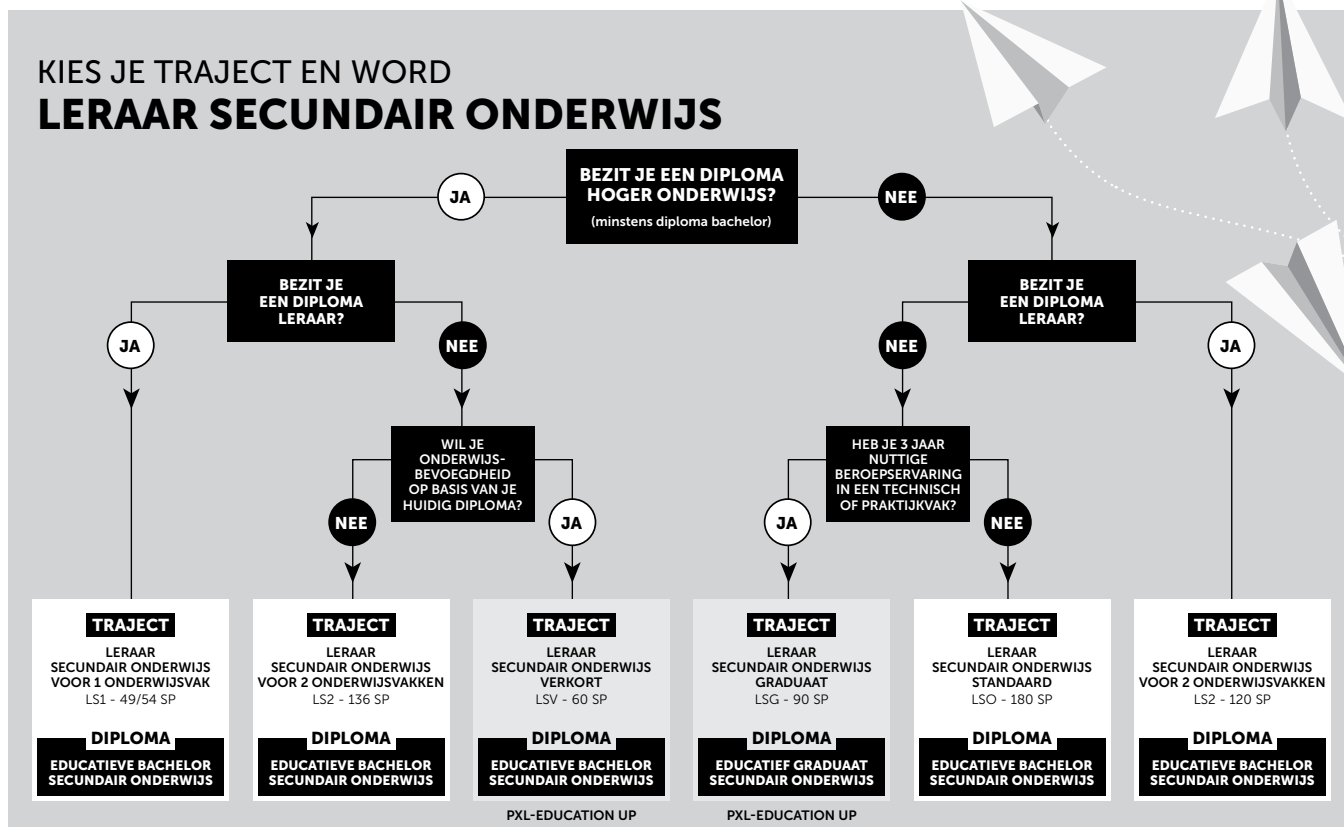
KIES JE TRAJECT EN WORD
**LERAAR SECUNDAIR ONDERWIJS**

BEZIT JE EEN DIPLOMA HOGER ONDERWIJS?
(minstens diploma bachelor)

JA

NEE

BEZIT JE EEN DIPLOMA LERAAR?

JA

NEE

WIL JE ONDERWIJS-BEVOEGDHEID OP BASIS VAN JE HUIDIG DIPLOMA?

NEE

JA

BEZIT JE EEN DIPLOMA LERAAR?

NEE

JA

HEB JE 3 JAAR NUTTIGE BEROEPSERVARING IN EEN TECHNISCH OF PRAKTIJKVAK?

JA

NEE

TRAJECT
LERAAR SECUNDAIR ONDERWIJS VOOR 1 ONDERWIJSVAK
LS1 - 49/54 SP
DIPLOMA
EDUCATIEVE BACHELOR SECUNDAIR ONDERWIJS

TRAJECT
LERAAR SECUNDAIR ONDERWIJS VOOR 2 ONDERWIJSVAKKEN
LS2 - 136 SP
DIPLOMA
EDUCATIEVE BACHELOR SECUNDAIR ONDERWIJS

TRAJECT
LERAAR SECUNDAIR ONDERWIJS VERKORT
LSV - 60 SP
DIPLOMA
EDUCATIEVE BACHELOR SECUNDAIR ONDERWIJS
PXL-EDUCATION UP

TRAJECT
LERAAR SECUNDAIR ONDERWIJS GRADUAAT
LSG - 90 SP
DIPLOMA
EDUCATIEF GRADUAAT SECUNDAIR ONDERWIJS
PXL-EDUCATION UP

TRAJECT
LERAAR SECUNDAIR ONDERWIJS STANDAARD
LSO - 180 SP
DIPLOMA
EDUCATIEVE BACHELOR SECUNDAIR ONDERWIJS

TRAJECT
LERAAR SECUNDAIR ONDERWIJS VOOR 2 ONDERWIJSVAKKEN
LS2 - 120 SP
DIPLOMA
EDUCATIEVE BACHELOR SECUNDAIR ONDERWIJS